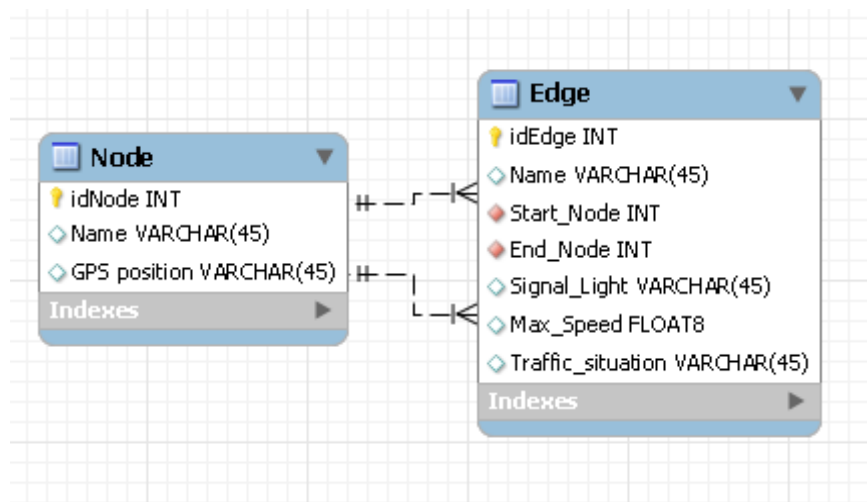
Node

idNode INT

Name VARCHAR(45)

GPS position VARCHAR(45)

Indexes

Edge

idEdge INT

Name VARCHAR(45)

Start_Node INT

End_Node INT

Signal_Light VARCHAR(45)

Max_Speed FLOAT8

Traffic_situation VARCHAR(45)

Indexes